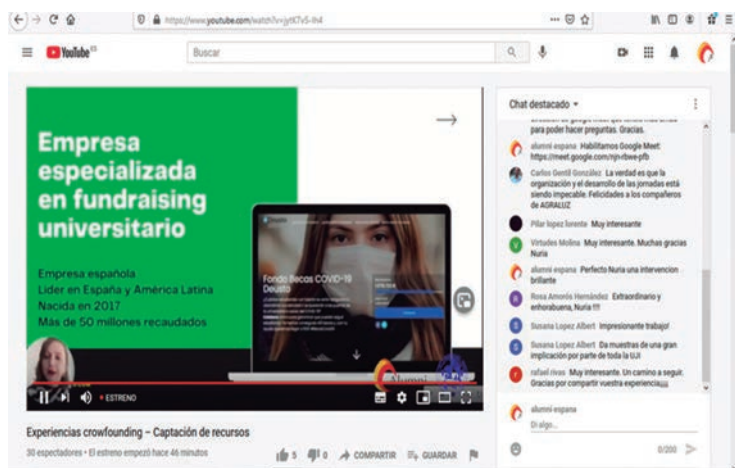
https://www.youtube.com/watch?v=jytK7v5-Ih4

YouTube ES

Buscar

Empresa especializada en fundraising universitario

Empresa española
Líder en España y América Latina
Nacida en 2017
Más de 50 millones recaudados

Fondo Becas COVID-19 Deusto

• ESTRENO

Experiencias crowfounding – Captación de recursos

30 espectadores • El estreno empezó hace 46 minutos

5 0 COMPARTIR GUARDAR

Chat destacado

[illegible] para poder hacer preguntas. Gracias.

alumni espana Habilitamos Google Meet: https://meet.google.com/njn-rbwe-pfb

Carlos Gentil González La verdad es que la organización y el desarrollo de las jornadas está siendo impecable. Felicidades a los compañeros de AGRALUZ

Pilar lopez lorente Muy interesante

Virtudes Molina Muy interesante. Muchas gracias Nuria

alumni espana Perfecto Nuria una intervencion brillante

Rosa Amorós Hernández Extraordinario y enhorabuena, Nuria!!!!

Susana Lopez Albert Impresionante trabajo!

Susana Lopez Albert Da muestras de una gran implicación por parte de toda la UJI

rafael rivas Muy interesante. Un camino a seguir. Gracias por compartir vuestra experiencia¡¡¡

alumni espana
Di algo...

0/200